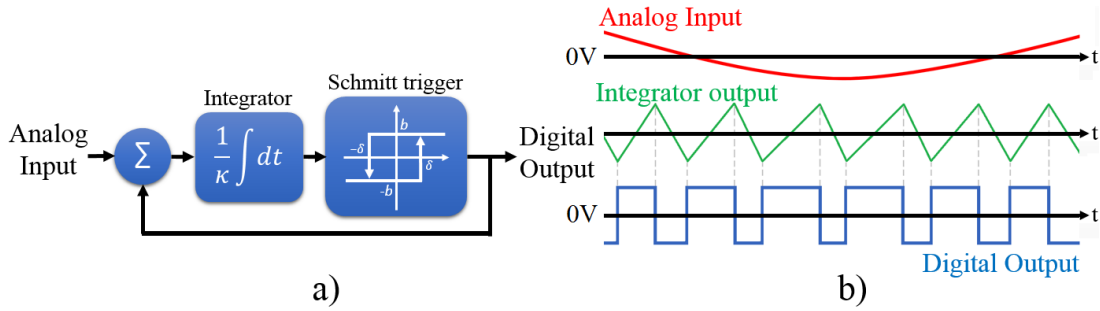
Analog Input

$\Sigma$

Integrator

$\frac{1}{\kappa}\int dt$

Schmitt trigger

$b$

$-\delta$

$\delta$

$-b$

Digital Output

a)

Analog Input

0V

t

Integrator output

t

0V

t

Digital Output

b)